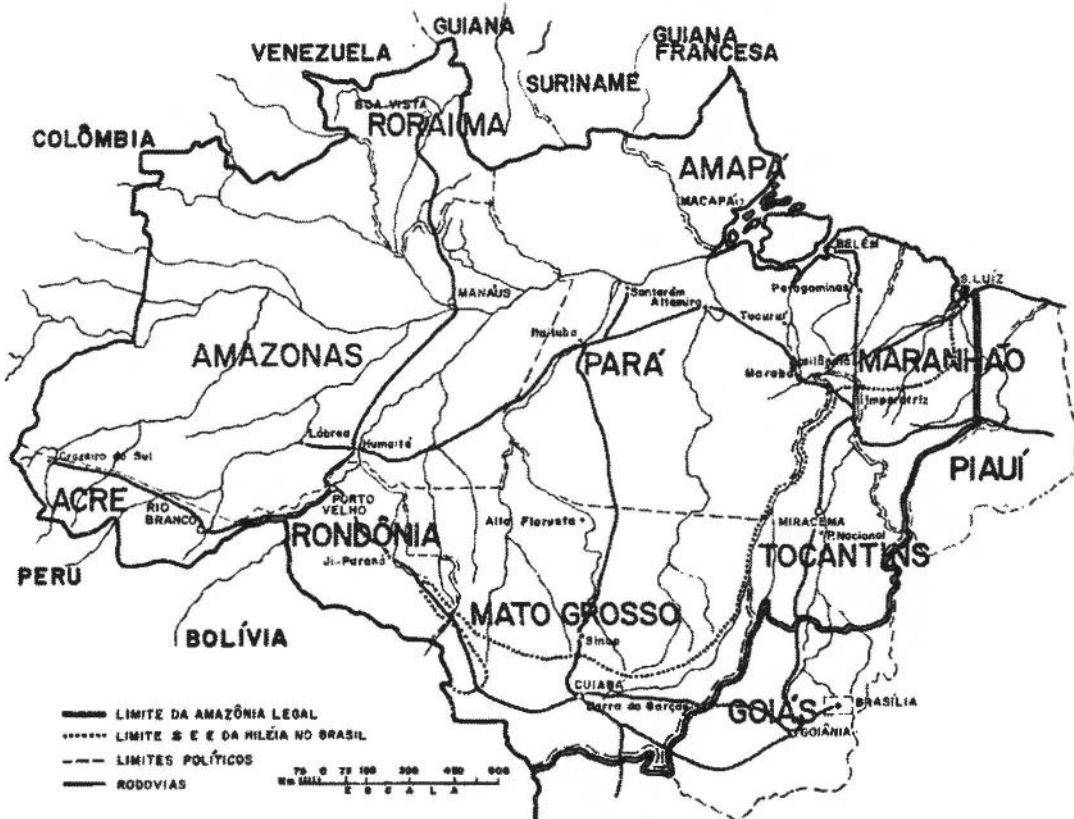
GUIANA
VENEZUELA
GUIANA FRANCESA
SURINAME
BOA VISTA
RORAIMA
COLÔMBIA
AMAPÁ
MACAPÁ
BELÉM
S. LUIZ
MANAUS
Santarém
Altamira
Paragominas
Itaituba
Tucuruí
AMAZONAS
PARÁ
Marabá
MARANHÃO
Imperatriz
Lábrea
Humaitá
Cruzeiro do Sul
PIAUÍ
ACRE
RIO BRANCO
PORTO VELHO
Alta Floresta
MIRACEMA
P. Nacional
RONDÔNIA
Ji-Paraná
TOCANTINS
PERU
MATO GROSSO
Sinop
BOLÍVIA
CUIABÁ
Barra do Garças
GOIÁS
BRASÍLIA
GOIÂNIA
LIMITE DA AMAZÔNIA LEGAL
LIMITE S E E DA HILÉIA NO BRASIL
LIMITES POLÍTICOS
RODOVIAS
75 0 75 150 300 450 600
Km
E S C A L A